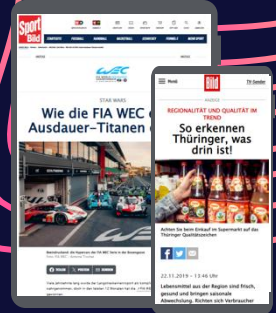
Sport Bild

STAR WARS

Wie die FIA WEC
Ausdauer-Titanen

Menü

Bild

REGIONALITÄT UND QUALITÄT IM TREND

So erkennen Thüringer, was drin ist!

Achten Sie beim Einkauf im Supermarkt auf das Thüringer Qualitätszeichen

22.11.2019 – 13:46 Uhr

Lebensmittel aus der Region sind frisch, gesund und bringen saisonale Abwechslung. Richten sich Verbraucher